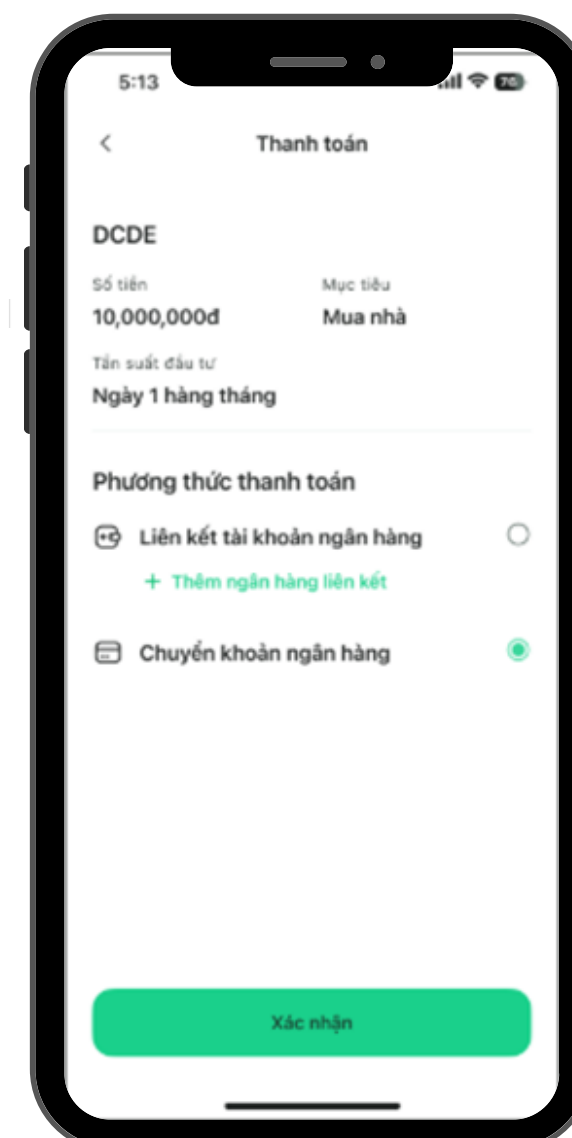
5:13

76

<

Thanh toán

DCDE

Số tiền
10,000,000đ

Mục tiêu
Mua nhà

Tần suất đầu tư
Ngày 1 hàng tháng

Phương thức thanh toán

Liên kết tài khoản ngân hàng

+ Thêm ngân hàng liên kết

Chuyển khoản ngân hàng

Xác nhận